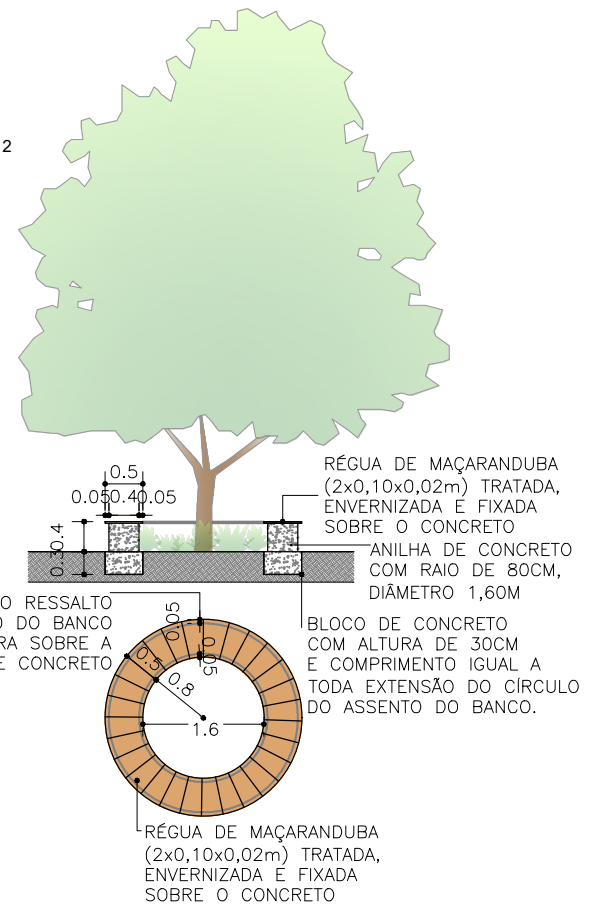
2

0.5
0.050.40.05

RÉGUA DE MAÇARANDUBA (2x0,10x0,02m) TRATADA, ENVERNIZADA E FIXADA SOBRE O CONCRETO

0.3
0.4

ANILHA DE CONCRETO COM RAIO DE 80CM, DIÂMETRO 1,60M

O RESSALTO
O DO BANCO
RA SOBRE A
E CONCRETO

0.05
0.05
0.5
0.8
1.6

BLOCO DE CONCRETO COM ALTURA DE 30CM E COMPRIMENTO IGUAL A TODA EXTENSÃO DO CÍRCULO DO ASSENTO DO BANCO.

RÉGUA DE MAÇARANDUBA (2x0,10x0,02m) TRATADA, ENVERNIZADA E FIXADA SOBRE O CONCRETO